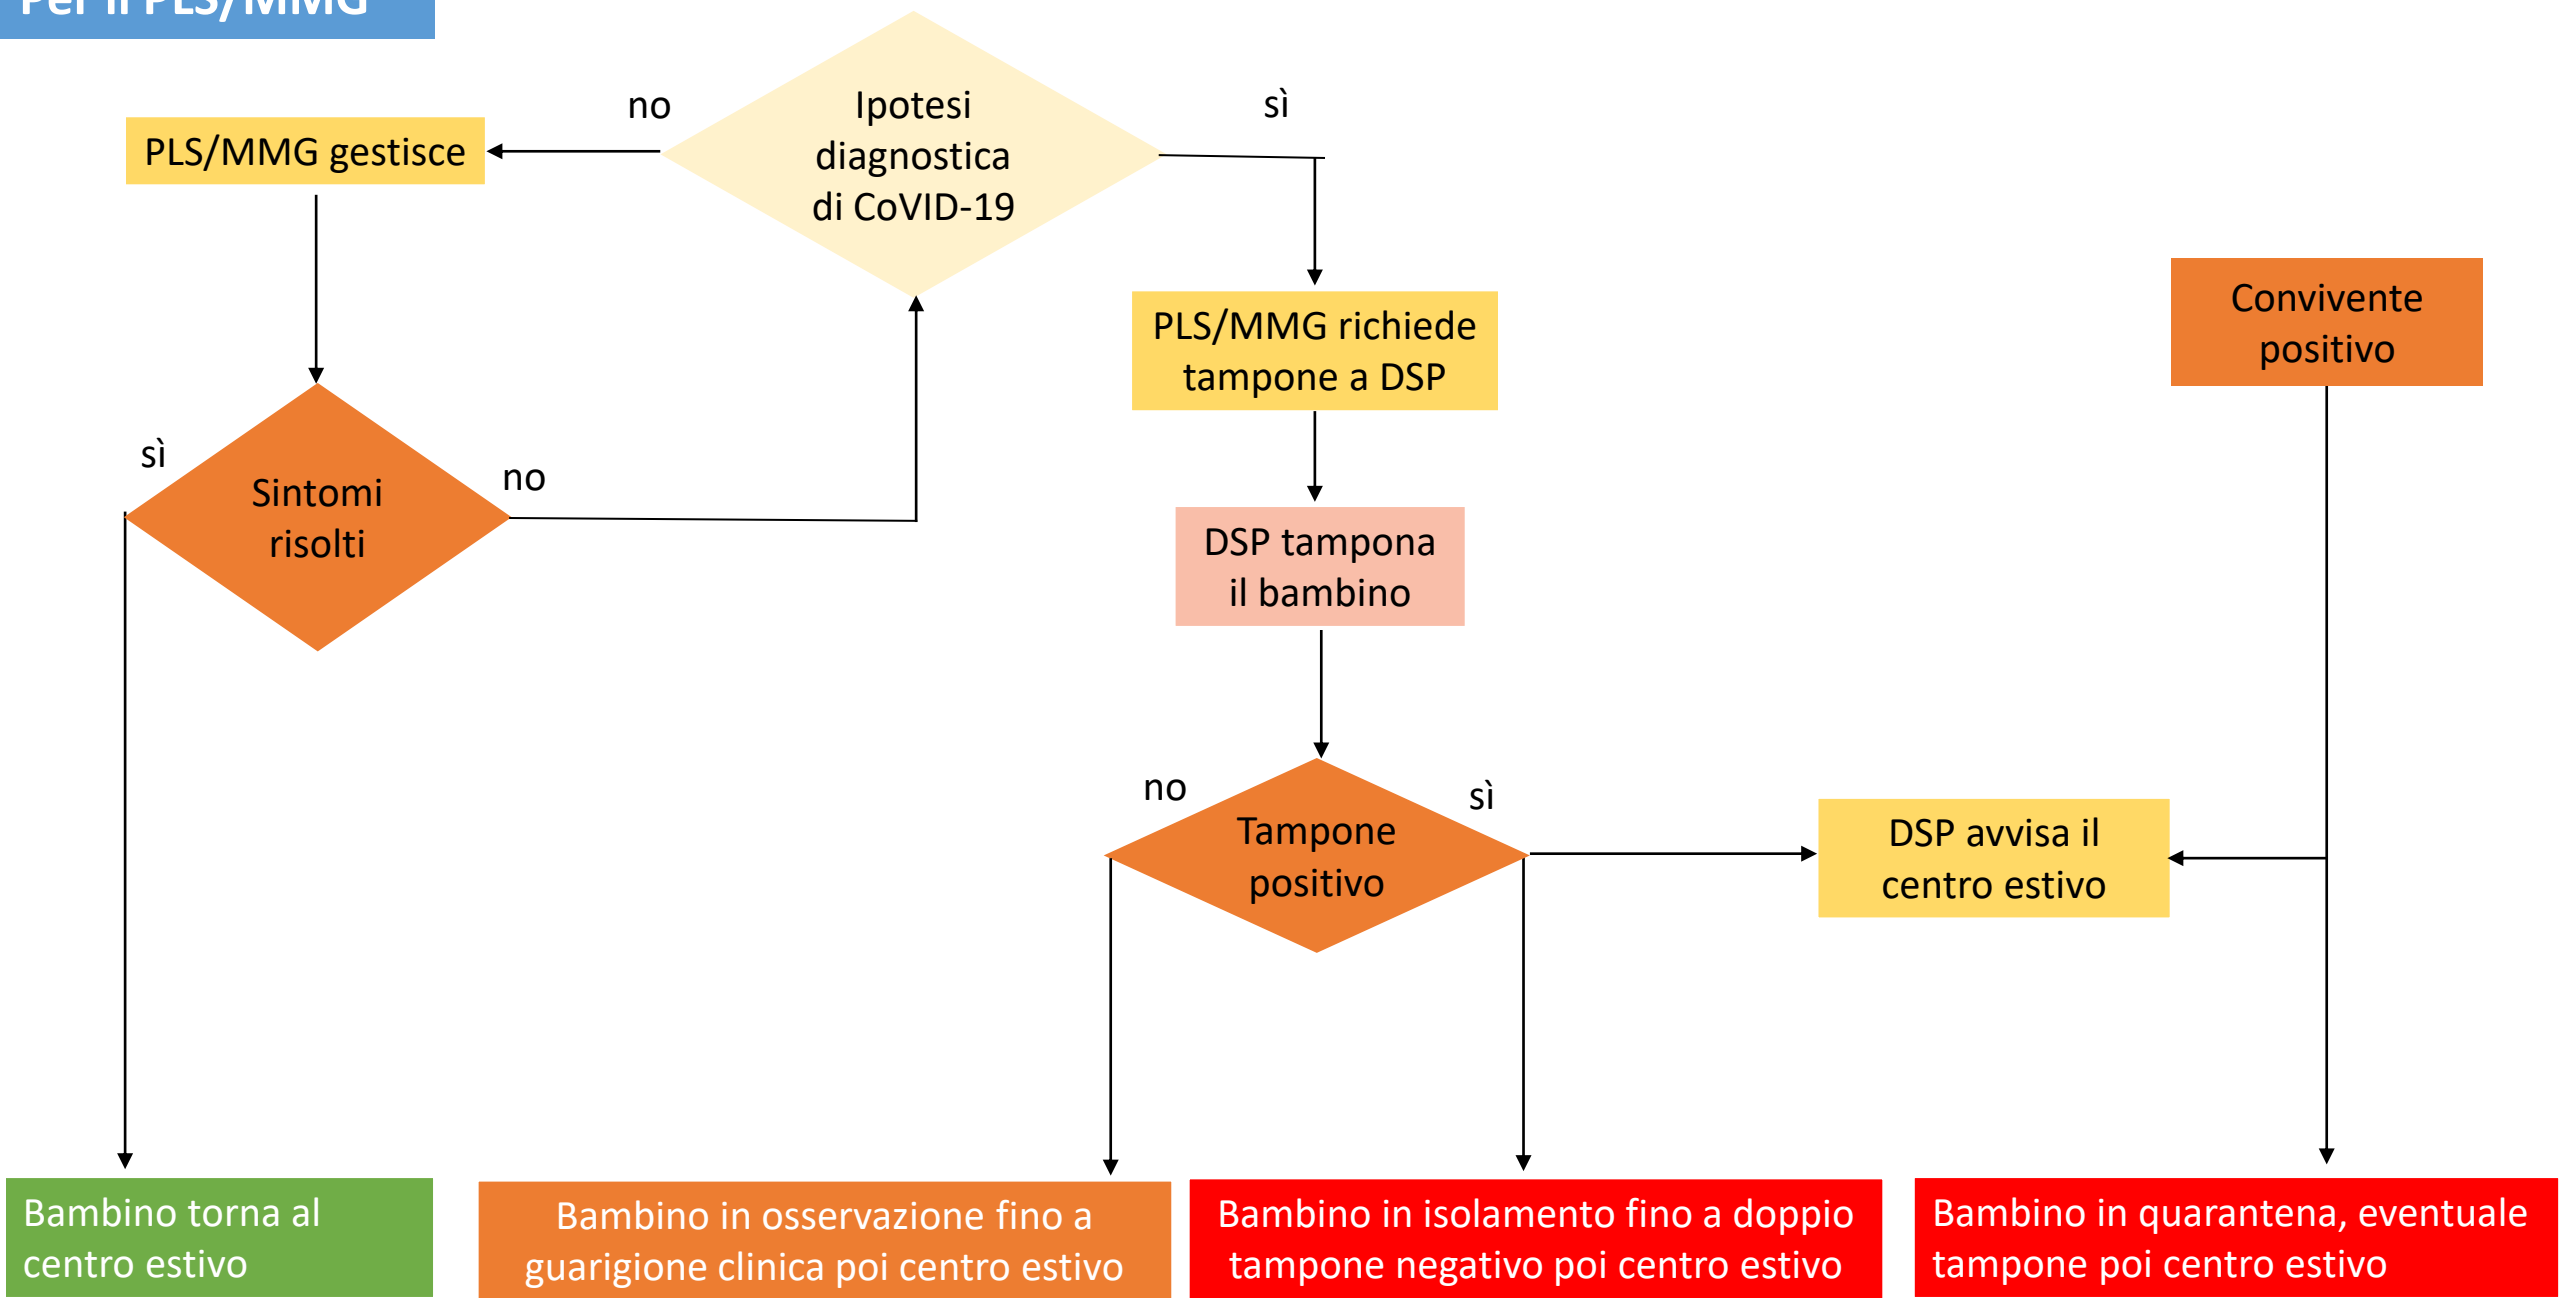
Per il PLS/MMG

Ipotesi diagnostica di CoVID-19

no

sì

PLS/MMG gestisce

PLS/MMG richiede tampone a DSP

Convivente positivo

sì

Sintomi risolti

no

DSP tampona il bambino

no

Tampone positivo

sì

DSP avvisa il centro estivo

Bambino torna al centro estivo

Bambino in osservazione fino a guarigione clinica poi centro estivo

Bambino in isolamento fino a doppio tampone negativo poi centro estivo

Bambino in quarantena, eventuale tampone poi centro estivo